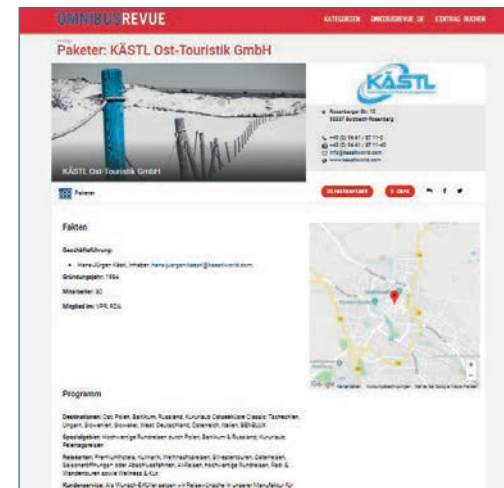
OMNIBUSREVUE

KATEGORIEN OMNIBUSREVUE.DE EINTRAG BUCHEN

Paketer: KÄSTL Ost-Touristik GmbH

KÄSTL Ost-Touristik GmbH

KÄSTL

Rosenberger Str. 17
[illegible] Sulzbach-Rosenberg

+49 (0) 9661 / 87 11-0
+49 (0) 9661 / 87 11-40
info@kaestlworld.com
www.kaestlworld.com

Paketer

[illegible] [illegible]

Fakten

Geschäftsführung:

Hans-Jürgen Kästl, Inhaber: hansjuergen.kaestl@kaestlworld.com

Gründungsjahr: 1984

Mitarbeiter: 30

Mitglied im: VPR, RDA

Google

Programm

Destinationen: Ost Polen, Baltikum, Russland, Kururlaub Osteseeküste Classic, Tschechien, Ungarn, Slowenien, Slowakei, West Deutschland, Österreich, Italien, BENELUX

Spezialgebiet: Hochwertige Rundreisen durch Polen, Baltikum & Russland, Kururlaub, Fahrradreisen

Reisearten: Premiumhotels, Kulinarik, Weihnachtsreisen, Silvesterreisen, Osterreisen, Saisoneröffnungen oder Abschlussfahrten, All-Reisen, hochwertige Rundreisen, Rad- & Wanderreisen sowie Wellness & Kur.

Kundenservice: Als Wunsch-Erfüller setzen wir Reisewünsche in unserer Manufaktur für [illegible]